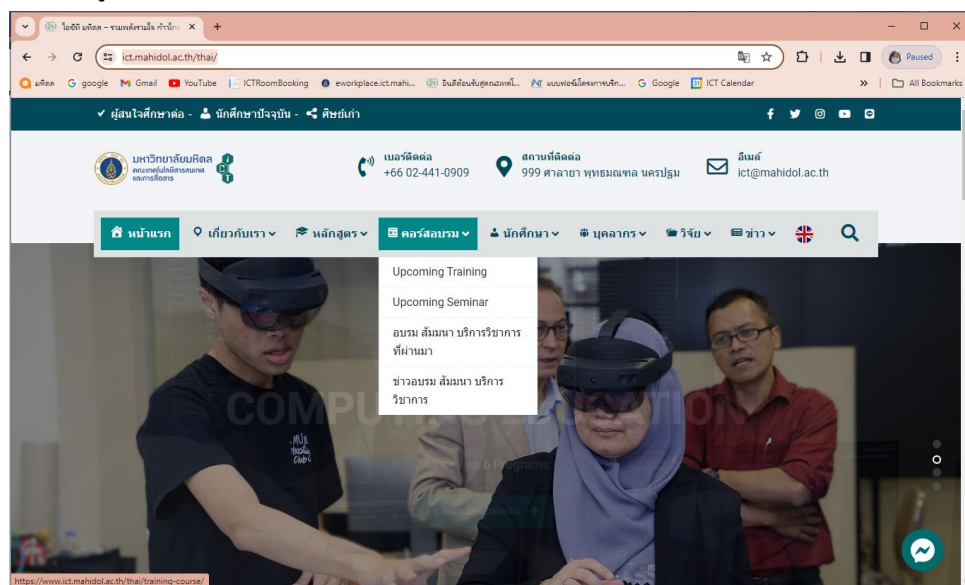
ไอซีที มหิดล – รวมพลังรวมใจ ก้าวไก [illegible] ×

ict.mahidol.ac.th/thai/

Paused

มหิดล  google  Gmail  YouTube  ICTRoomBooking  eworkplace.ict.mahi...  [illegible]  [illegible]  Google  ICT Calendar  »  All Bookmarks

✔ ผู้สนใจศึกษาต่อ - นักศึกษาปัจจุบัน - ศิษย์เก่า

มหาวิทยาลัยมหิดล คณะเทคโนโลยีสารสนเทศและการสื่อสาร

เบอร์ติดต่อ +66 02-441-0909

สถานที่ติดต่อ 999 ศาลายา พุทธมณฑล นครปฐม

อีเมล์ ict@mahidol.ac.th

หน้าแรก  เกี่ยวกับเรา  หลักสูตร  คอร์สอบรม  นักศึกษา  บุคลากร  วิจัย  ข่าว

Upcoming Training

Upcoming Seminar

อบรม สัมมนา บริการวิชาการที่ผ่านมา

ข่าวอบรม สัมมนา บริการวิชาการ

COMPUTING EDUCATION

Offering 6 Programs

https://www.ict.mahidol.ac.th/thai/training-course/